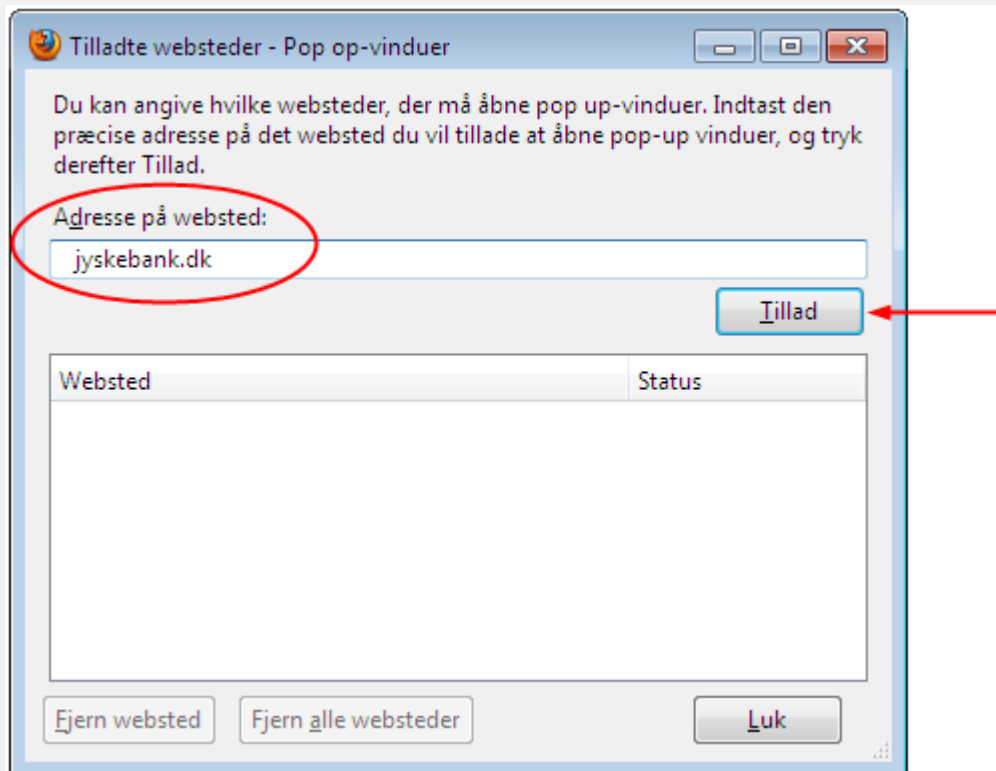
Tilladte websteder - Pop op-vinduer

Du kan angive hvilke websteder, der må åbne pop up-vinduer. Indtast den præcise adresse på det websted du vil tillade at åbne pop-up vinduer, og tryk derefter Tillad.

Adresse på websted:

jyskebank.dk

Tillad

| Websted | Status |
|---|---|

Fjern websted

Fjern alle websteder

Luk